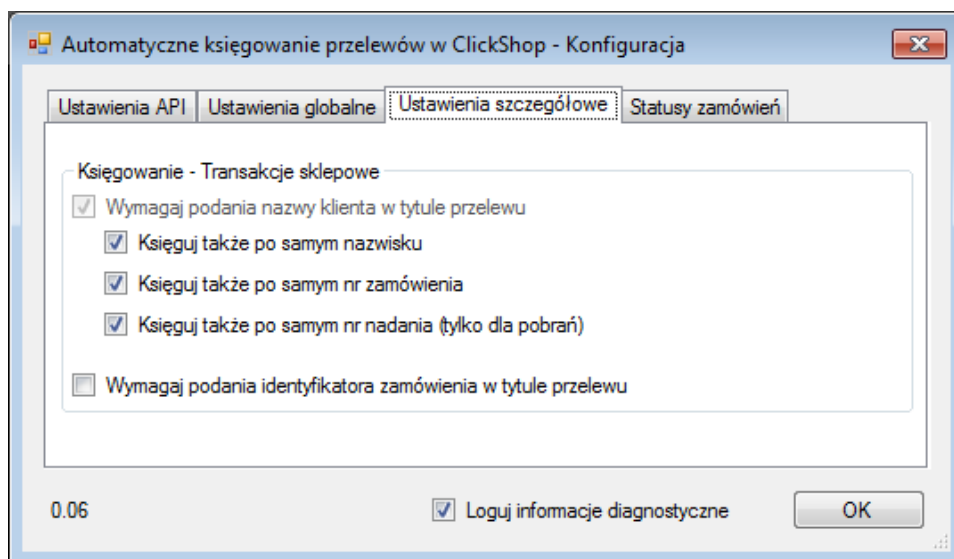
Automatyczne księgowanie przelewów w ClickShop - Konfiguracja

Ustawienia API | Ustawienia globalne | Ustawienia szczegółowe | Statusy zamówień

Księgowanie - Transakcje sklepowe

Wymagaj podania nazwy klienta w tytule przelewu

Księguj także po samym nazwisku

Księguj także po samym nr zamówienia

Księguj także po samym nr nadania (tylko dla pobrań)

Wymagaj podania identyfikatora zamówienia w tytule przelewu

0.06

Loguj informacje diagnostyczne

OK